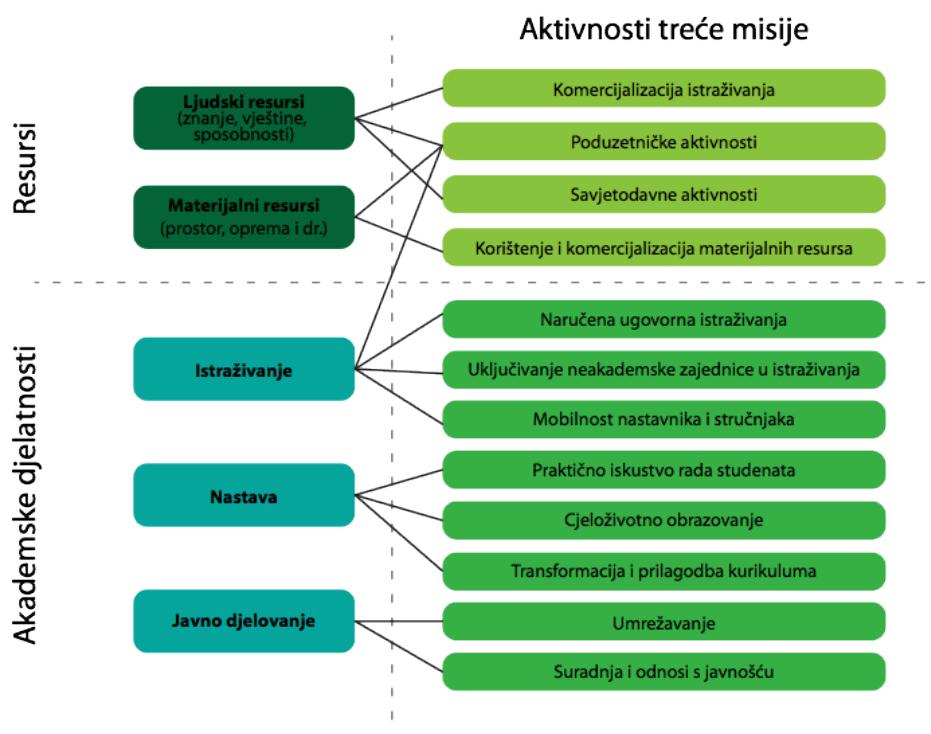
Aktivnosti treće misije

Resursi

Ljudski resursi
(znanje, vještine, sposobnosti)

Materijalni resursi
(prostor, oprema i dr.)

Komercijalizacija istraživanja

Poduzetničke aktivnosti

Savjetodavne aktivnosti

Korištenje i komercijalizacija materijalnih resursa

Akademske djelatnosti

Istraživanje

Nastava

Javno djelovanje

Naručena ugovorna istraživanja

Uključivanje neakademske zajednice u istraživanja

Mobilnost nastavnika i stručnjaka

Praktično iskustvo rada studenata

Cjeloživotno obrazovanje

Transformacija i prilagodba kurikuluma

Umrežavanje

Suradnja i odnosi s javnošću